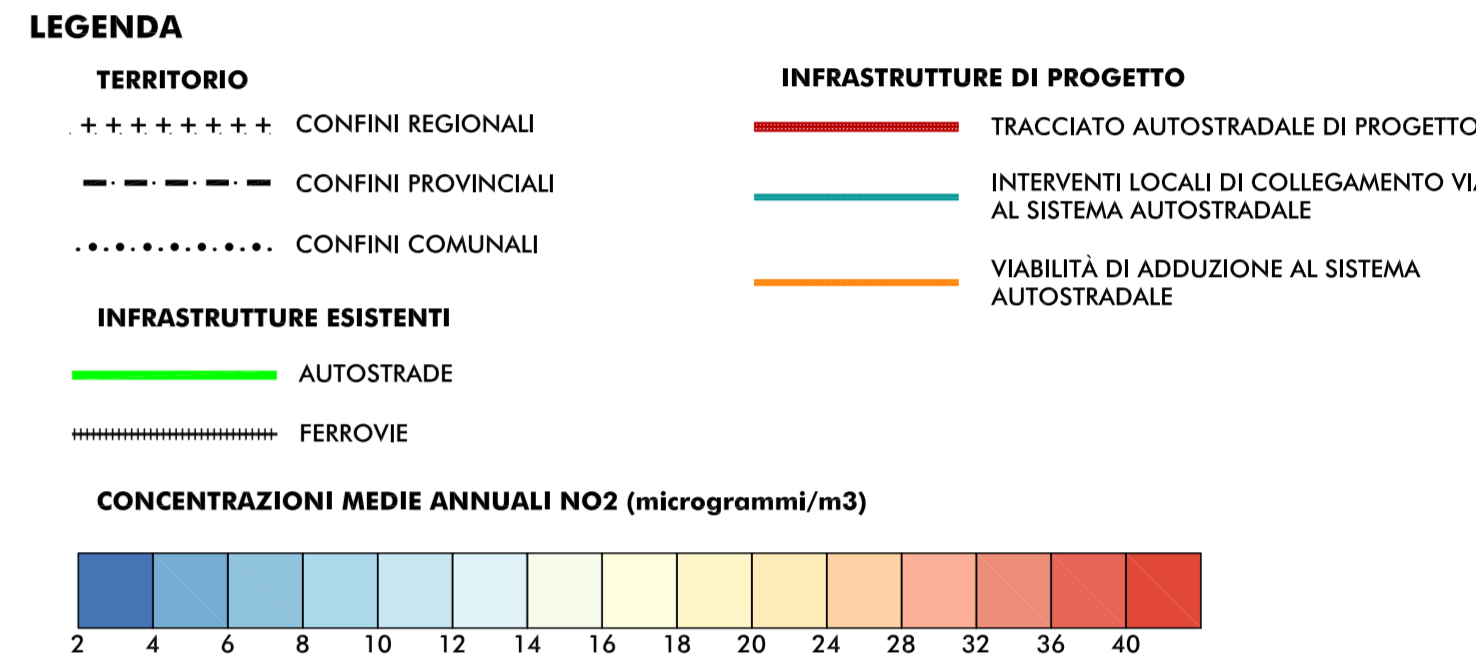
LEGENDA

TERRITORIO

CONFINI REGIONALI

CONFINI PROVINCIALI

CONFINI COMUNALI

INFRASTRUTTURE ESISTENTI

AUTOSTRADE

FERROVIE

INFRASTRUTTURE DI PROGETTO

TRACCIATO AUTOSTRADALE DI PROGETTO

INTERVENTI LOCALI DI COLLEGAMENTO VI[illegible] AL SISTEMA AUTOSTRADALE

VIABILITÀ DI ADDUZIONE AL SISTEMA AUTOSTRADALE

CONCENTRAZIONI MEDIE ANNUALI NO2 (microgrammi/m3)

2 4 6 8 10 12 14 16 18 20 24 28 32 36 40